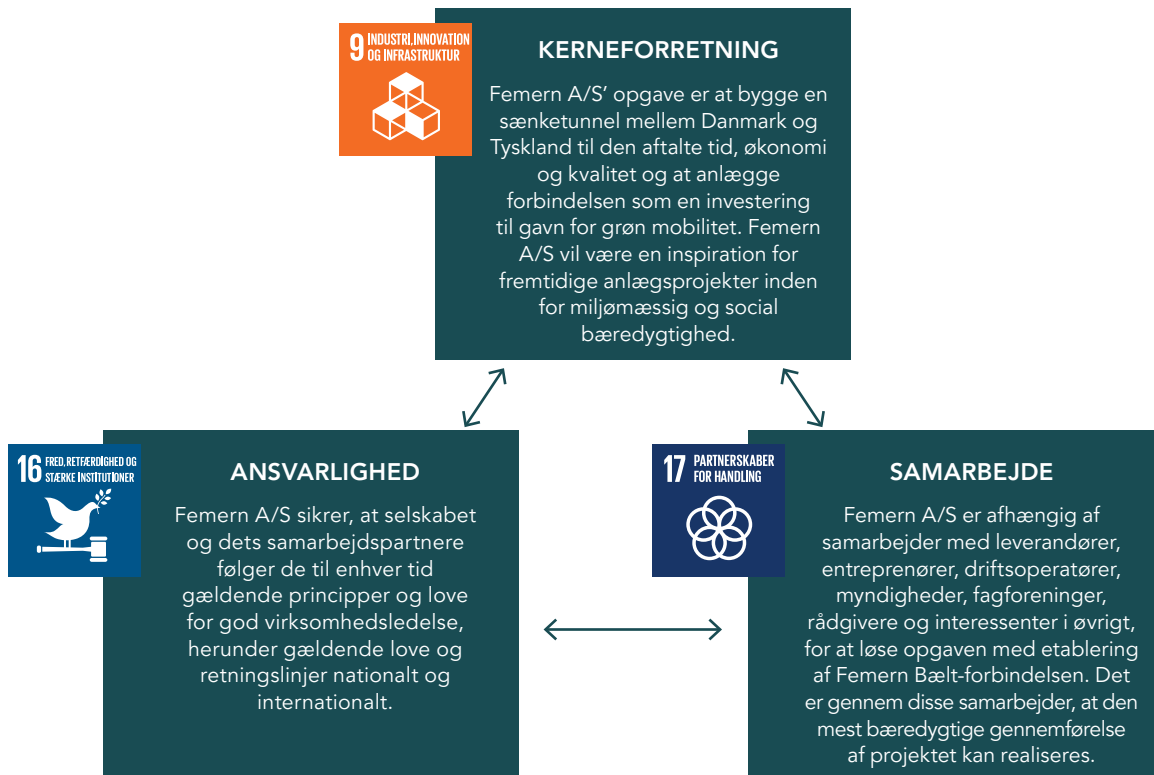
9 INDUSTRI, INNOVATION OG INFRASTRUKTUR

KERNEFORRETNING

Femern A/S' opgave er at bygge en sænketunnel mellem Danmark og Tyskland til den aftalte tid, økonomi og kvalitet og at anlægge forbindelsen som en investering til gavn for grøn mobilitet. Femern A/S vil være en inspiration for fremtidige anlægsprojekter inden for miljømæssig og social bæredygtighed.

16 FRED, RETFÆRDIGHED OG STÆRKE INSTITUTIONER

ANSVARLIGHED

Femern A/S sikrer, at selskabet og dets samarbejdspartnere følger de til enhver tid gældende principper og love for god virksomhedsledelse, herunder gældende love og retningslinjer nationalt og internationalt.

17 PARTNERSKABER FOR HANDLING

SAMARBEJDE

Femern A/S er afhængig af samarbejder med leverandører, entreprenører, driftsoperatører, myndigheder, fagforeninger, rådgivere og interessenter i øvrigt, for at løse opgaven med etablering af Femern Bælt-forbindelsen. Det er gennem disse samarbejder, at den mest bæredygtige gennemførelse af projektet kan realiseres.